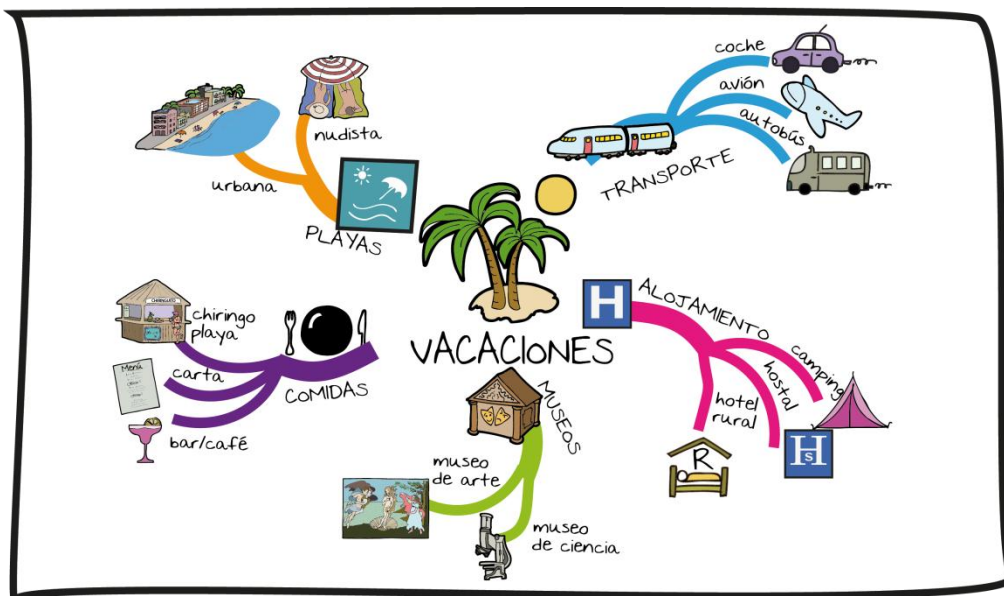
VACACIONES

PLAYAS
nudista
urbana

TRANSPORTE
coche
avión
autobús

ALOJAMIENTO
camping
hostal
hotel rural
H
R
Hs

COMIDAS
chiringo playa
CHIRINGUITO
carta
Menú
bar/café

MUSEOS
museo de arte
museo de ciencia